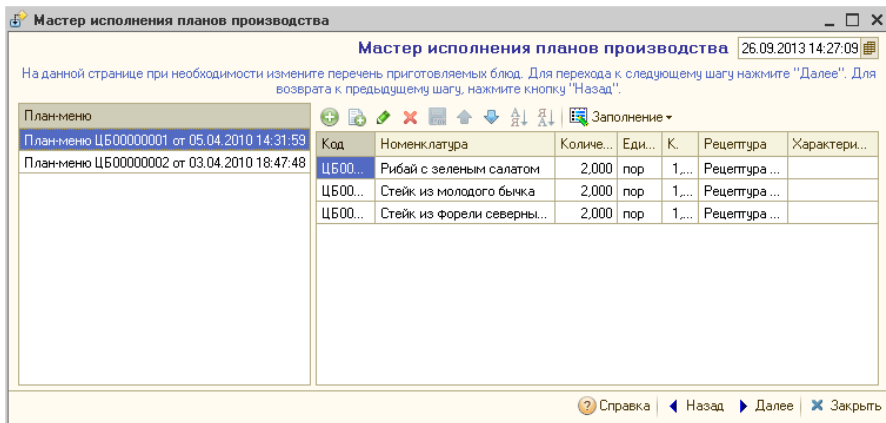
Мастер исполнения планов производства _ □ ×

Мастер исполнения планов производства 26.09.2013 14:27:09

На данной странице при необходимости измените перечень приготовляемых блюд. Для перехода к следующему шагу нажмите "Далее". Для возврата к предыдущему шагу, нажмите кнопку "Назад".

План-меню
План-меню ЦБ00000001 от 05.04.2010 14:31:59
План-меню ЦБ00000002 от 03.04.2010 18:47:48

Заполнение

| Код | Номенклатура | Количе... | Еди... | К. | Рецептура | Характери... |
|---|---|---|---|---|---|---|
| ЦБ00... | Рибай с зеленым салатом | 2,000 | пор | 1,... | Рецептура ... | |
| ЦБ00... | Стейк из молодого бычка | 2,000 | пор | 1,... | Рецептура ... | |
| ЦБ00... | Стейк из форели северны... | 2,000 | пор | 1,... | Рецептура ... | |

Справка | Назад Далее | Закрыть